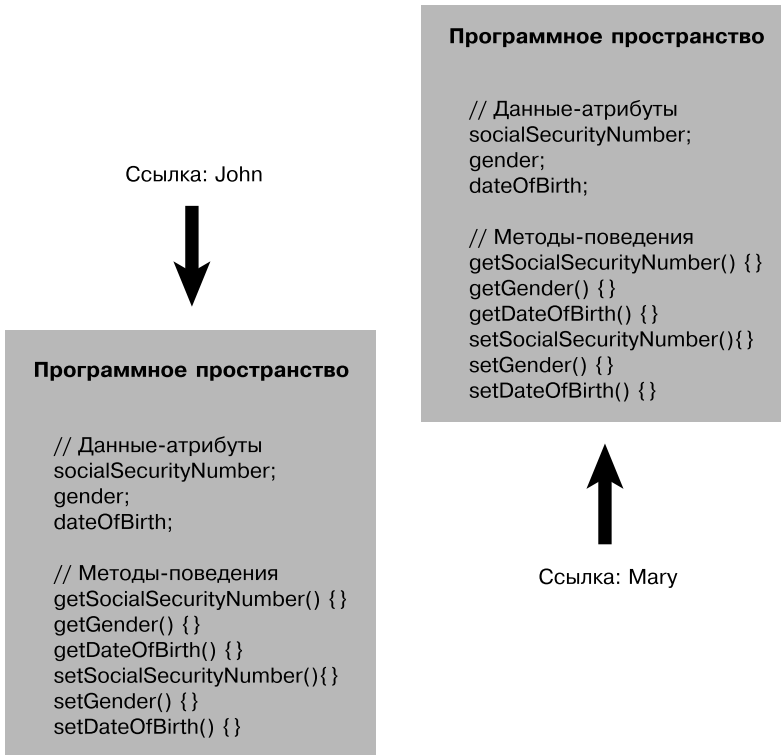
Программное пространство

// Данные-атрибуты
socialSecurityNumber;
gender;
dateOfBirth;

// Методы-поведения
getSocialSecurityNumber() {}
getGender() {}
getDateOfBirth() {}
setSocialSecurityNumber(){}
setGender() {}
setDateOfBirth() {}

Ссылка: John

Программное пространство

// Данные-атрибуты
socialSecurityNumber;
gender;
dateOfBirth;

// Методы-поведения
getSocialSecurityNumber() {}
getGender() {}
getDateOfBirth() {}
setSocialSecurityNumber(){}
setGender() {}
setDateOfBirth() {}

Ссылка: Mary